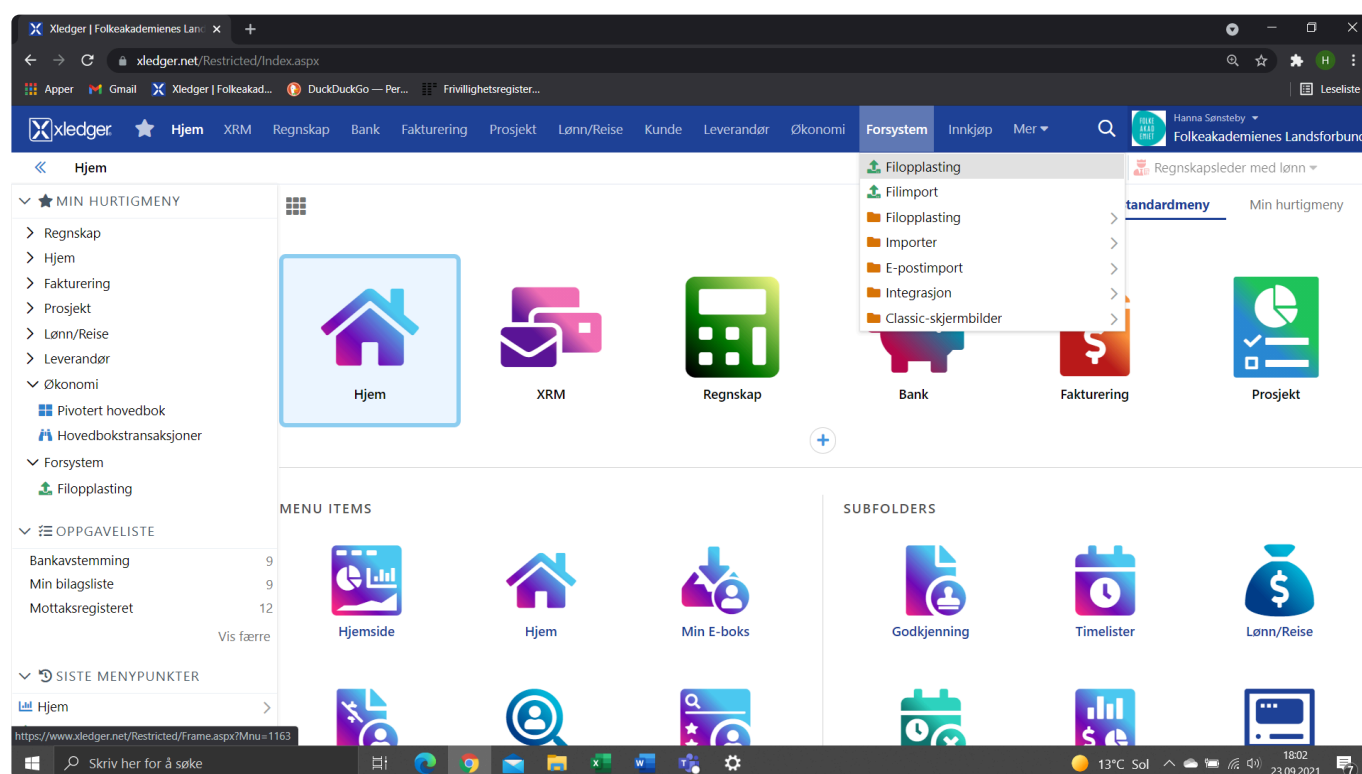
Xledger | Folkeakademienes Land ×

xledger.net/Restricted/Index.aspx

Apper Gmail Xledger | Folkeakad... DuckDuckGo — Per... Frivillighetsregister... Leseliste

xledger Hjem XRM Regnskap Bank Fakturering Prosjekt Lønn/Reise Kunde Leverandør Økonomi Forsystem Innkjøp Mer

Hanna Sønsteby
Folkeakademienes Landsforbund

Hjem

Regnskapsleder med lønn

Filopplasting
Filimport
Filopplasting
Importer
E-postimport
Integrasjon
Classic-skjermbilder

tandardmeny Min hurtigmeny

MIN HURTIGMENY
Regnskap
Hjem
Fakturering
Prosjekt
Lønn/Reise
Leverandør
Økonomi
Pivotert hovedbok
Hovedbokstransaksjoner
Forsystem
Filopplasting

OPPGAVELISTE
Bankavstemming 9
Min bilagsliste 9
Mottaksregisteret 12
Vis færre

SISTE MENYPUNKTER
Hjem

Hjem
XRM
Regnskap
Bank
Fakturering
Prosjekt

MENU ITEMS
Hjemside
Hjem
Min E-boks

SUBFOLDERS
Godkjenning
Timelister
Lønn/Reise

https://www.xledger.net/Restricted/Frame.aspx?Mnu=1163

Skriv her for å søke

13°C Sol 18:02 23.09.2021